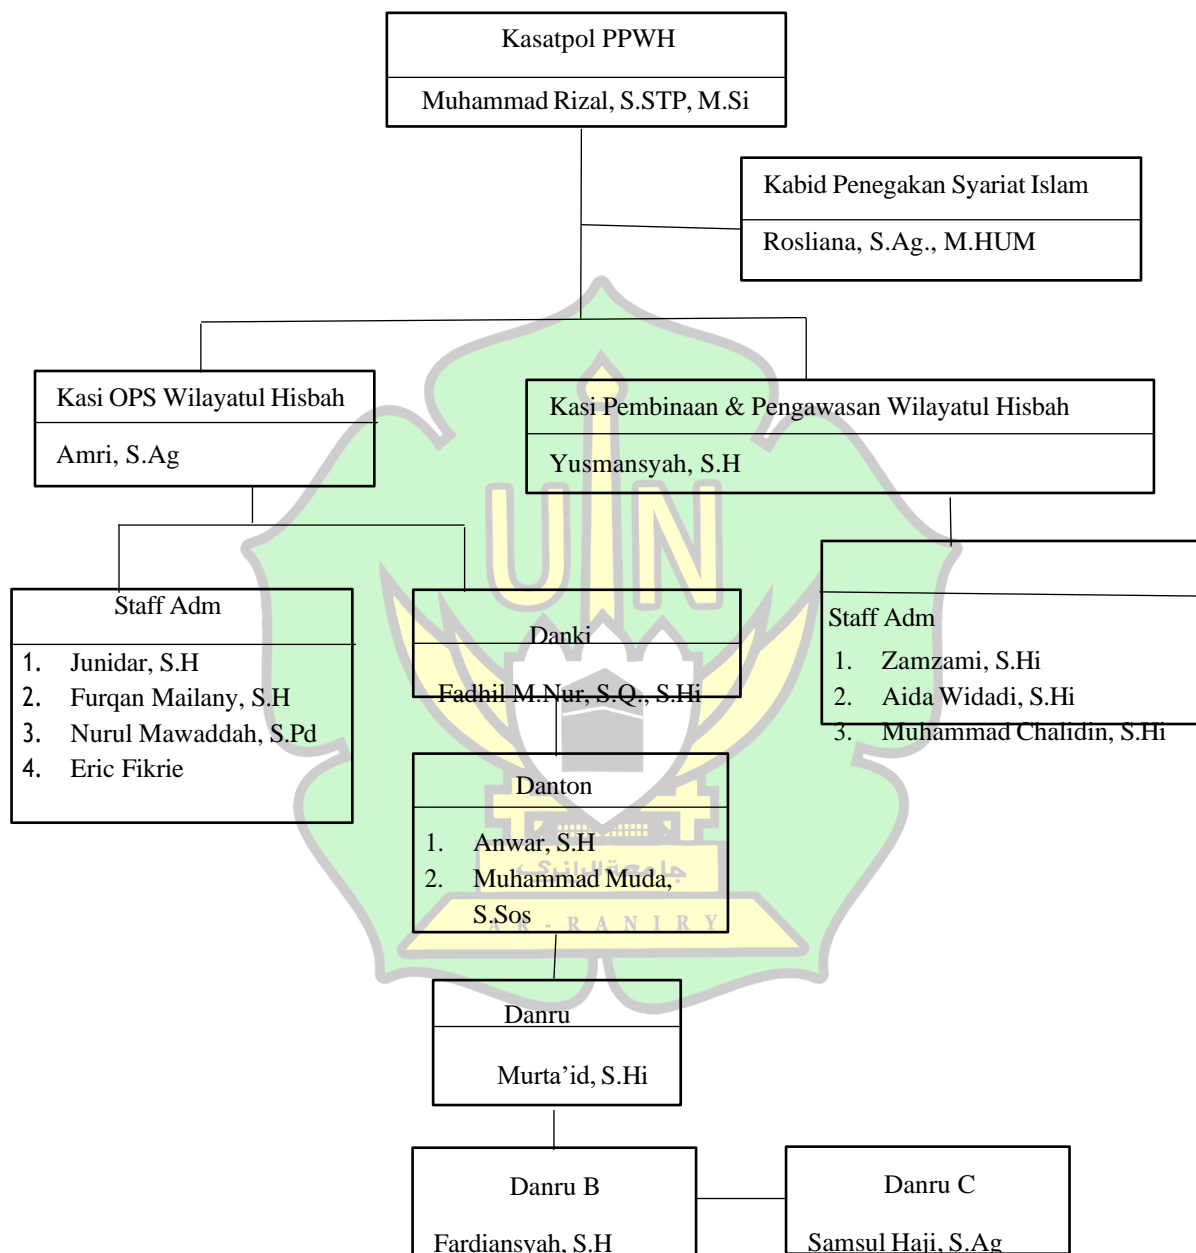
Kasatpol PPWH

Muhammad Rizal, S.STP, M.Si

Kabid Penegakan Syariat Islam

Rosliana, S.Ag., M.HUM

Kasi OPS Wilayatul Hisbah

Amri, S.Ag

Kasi Pembinaan & Pengawasan Wilayatul Hisbah

Yusmansyah, S.H

Staff Adm

1. Junidar, S.H
2. Furqan Mailany, S.H
3. Nurul Mawaddah, S.Pd
4. Eric Fikrie

Danki

Fadhil M.Nur, S.Q., S.Hi

Staff Adm

1. Zamzami, S.Hi
2. Aida Widadi, S.Hi
3. Muhammad Chalidin, S.Hi

Danton

1. Anwar, S.H
2. Muhammad Muda, S.Sos

جامعة الرانري

A R - R A N I R Y

Danru

Murta'id, S.Hi

Danru B

Fardiansyah, S.H

Danru C

Samsul Haji, S.Ag